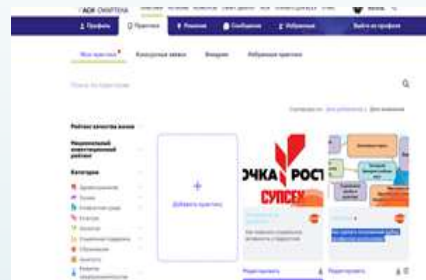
АСИ СМАРТЕКА

Профиль
Практики
Решения
Сообщения
Избранные
Выйти из профиля

Все практики
Конкурсные заявки
Входящие
Избранные практики

Рейтинг качества жизни

Национальный инвестиционный рейтинг

Категории

+
Добавить практику

ЧКА РОСТ
СУПСЕХ

Редактировать
Редактировать